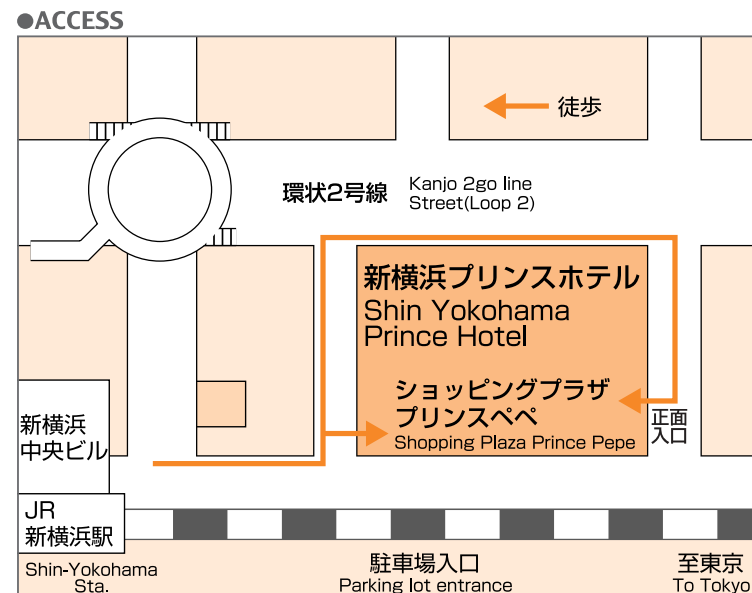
●ACCESS

徒歩

環状2号線

Kanjo 2go line Street(Loop 2)

新横浜プリンスホテル
Shin Yokohama Prince Hotel

ショッピングプラザ
プリンスペペ
Shopping Plaza Prince Pepe

正面
入口

新横浜
中央ビル

JR
新横浜駅

Shin-Yokohama Sta.

駐車場入口
Parking lot entrance

至東京
To Tokyo